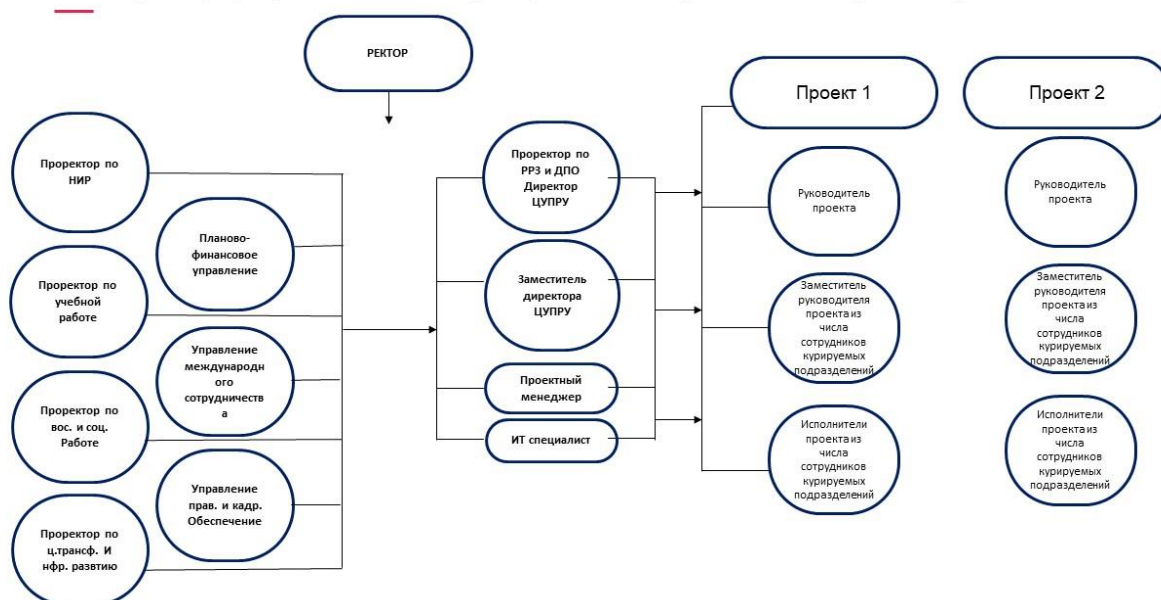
РЕКТОР

Проректор по НИР

Планово-финансовое управление

Проректор по учебной работе

Управление международного сотрудничества

Проректор по вос. и соц. Работе

Управление прав. и кадр. Обеспечение

Проректор по ц.трансф. И нфр. развитию

Проректор по РРЗ и ДПО Директор ЦУПРУ

Заместитель директора ЦУПРУ

Проектный менеджер

ИТ специалист

Проект 1

Руководитель проекта

Заместитель руководителя проекта из числа сотрудников курируемых подразделений

Исполнители проекта из числа сотрудников курируемых подразделений

Проект 2

Руководитель проекта

Заместитель руководителя проекта из числа сотрудников курируемых подразделений

Исполнители проекта из числа сотрудников курируемых подразделений